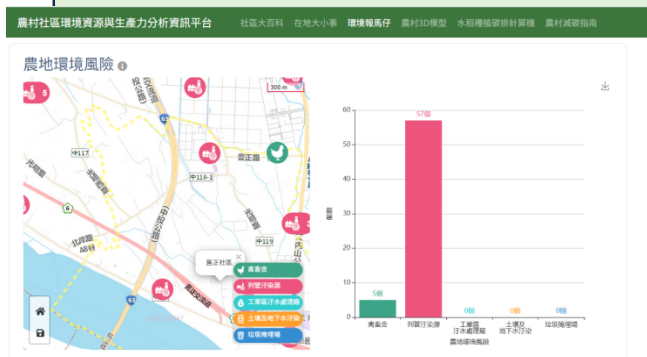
農村社區環境資源與生產力分析資訊平台 社區大百科 在地大小事 環境報馬仔 農村3D模型 水稻種植碳排計算機 農村減碳指南

農地環境風險

300 m

投公路

中117

中118-1

霧正路

光明路

北岸路

中68

長江社區

畜牧場

列管汙染源

工業區汙水處理廠

土壤及地下水汙染

垃圾掩埋場

63

| 類別 | 個數 |
|---|---|
| 畜牧場 | 5個 |
| 列管汙染源 | 57個 |
| 工業區汙水處理廠 | 0個 |
| 土壤及地下水汙染 | 0個 |
| 垃圾掩埋場 | 0個 |

個數

0 10 20 30 40 50 60

農地環境風險